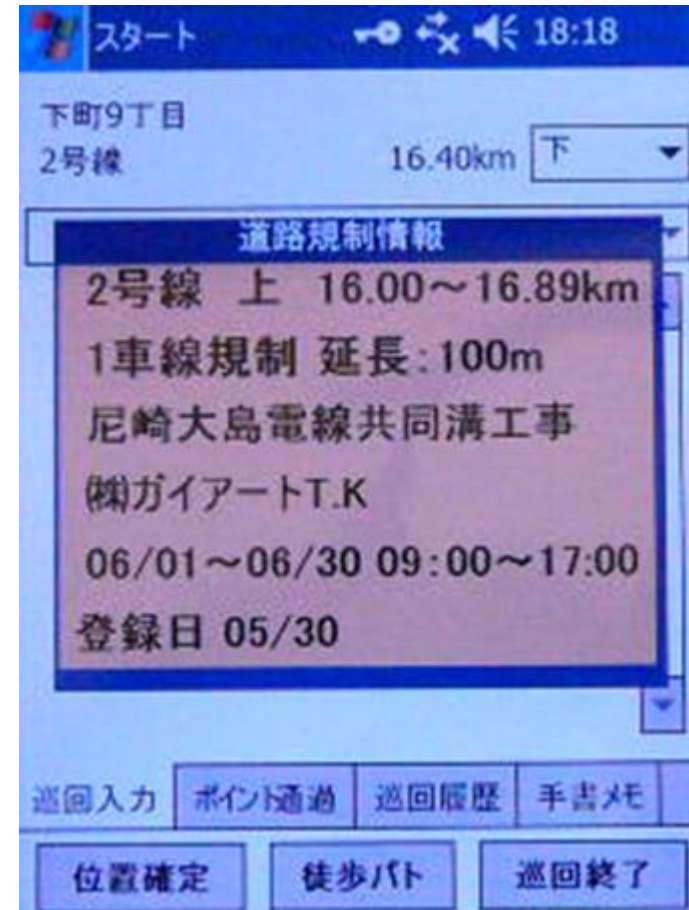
スタート 18:18

下町9丁目
2号線 16.40km 下

道路規制情報
2号線 上 16.00～16.89km
1車線規制 延長:100m
尼崎大島電線共同溝工事
㈱ガイアートT.K
06/01～06/30 09:00～17:00
登録日 05/30

巡回入力 ポイント通過 巡回履歴 手書メモ

位置確定 徒歩パト 巡回終了